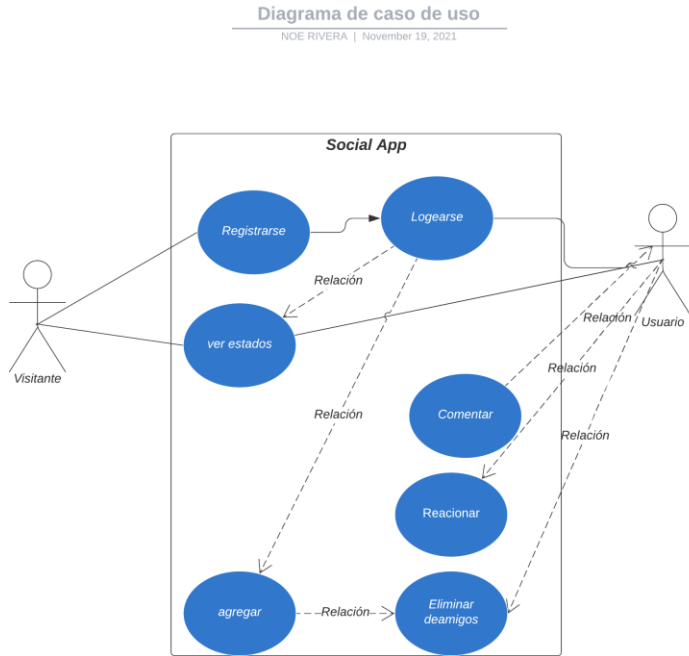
Diagrama de caso de uso

NOE RIVERA | November 19, 2021

Social App

Registrarse

Logearse

Relación

ver estados

Relación

Relación

Relación

Comentar

Relación

Reacionar

agregar

Relación

Eliminar deamigos

Visitante

Usuario